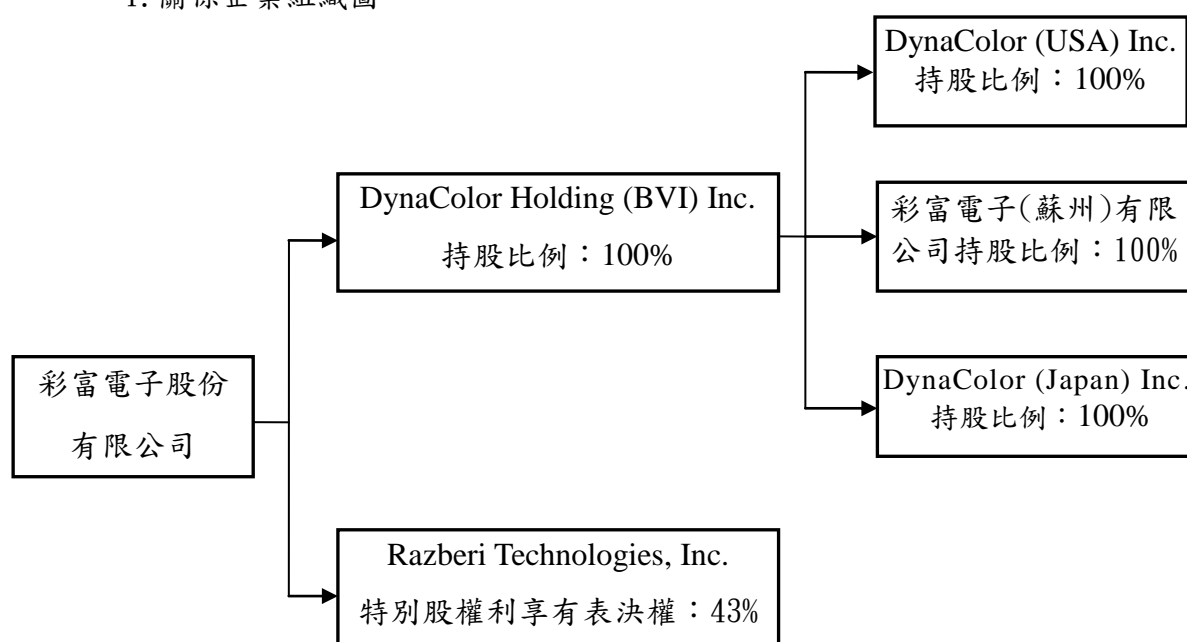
1. 關係企業組織圖

彩富電子股份有限公司

DynaColor Holding (BVI) Inc.
持股比例：100%

DynaColor (USA) Inc.
持股比例：100%

彩富電子(蘇州)有限公司持股比例：100%

DynaColor (Japan) Inc.
持股比例：100%

Razberi Technologies, Inc.
特別股權利享有表決權：43%